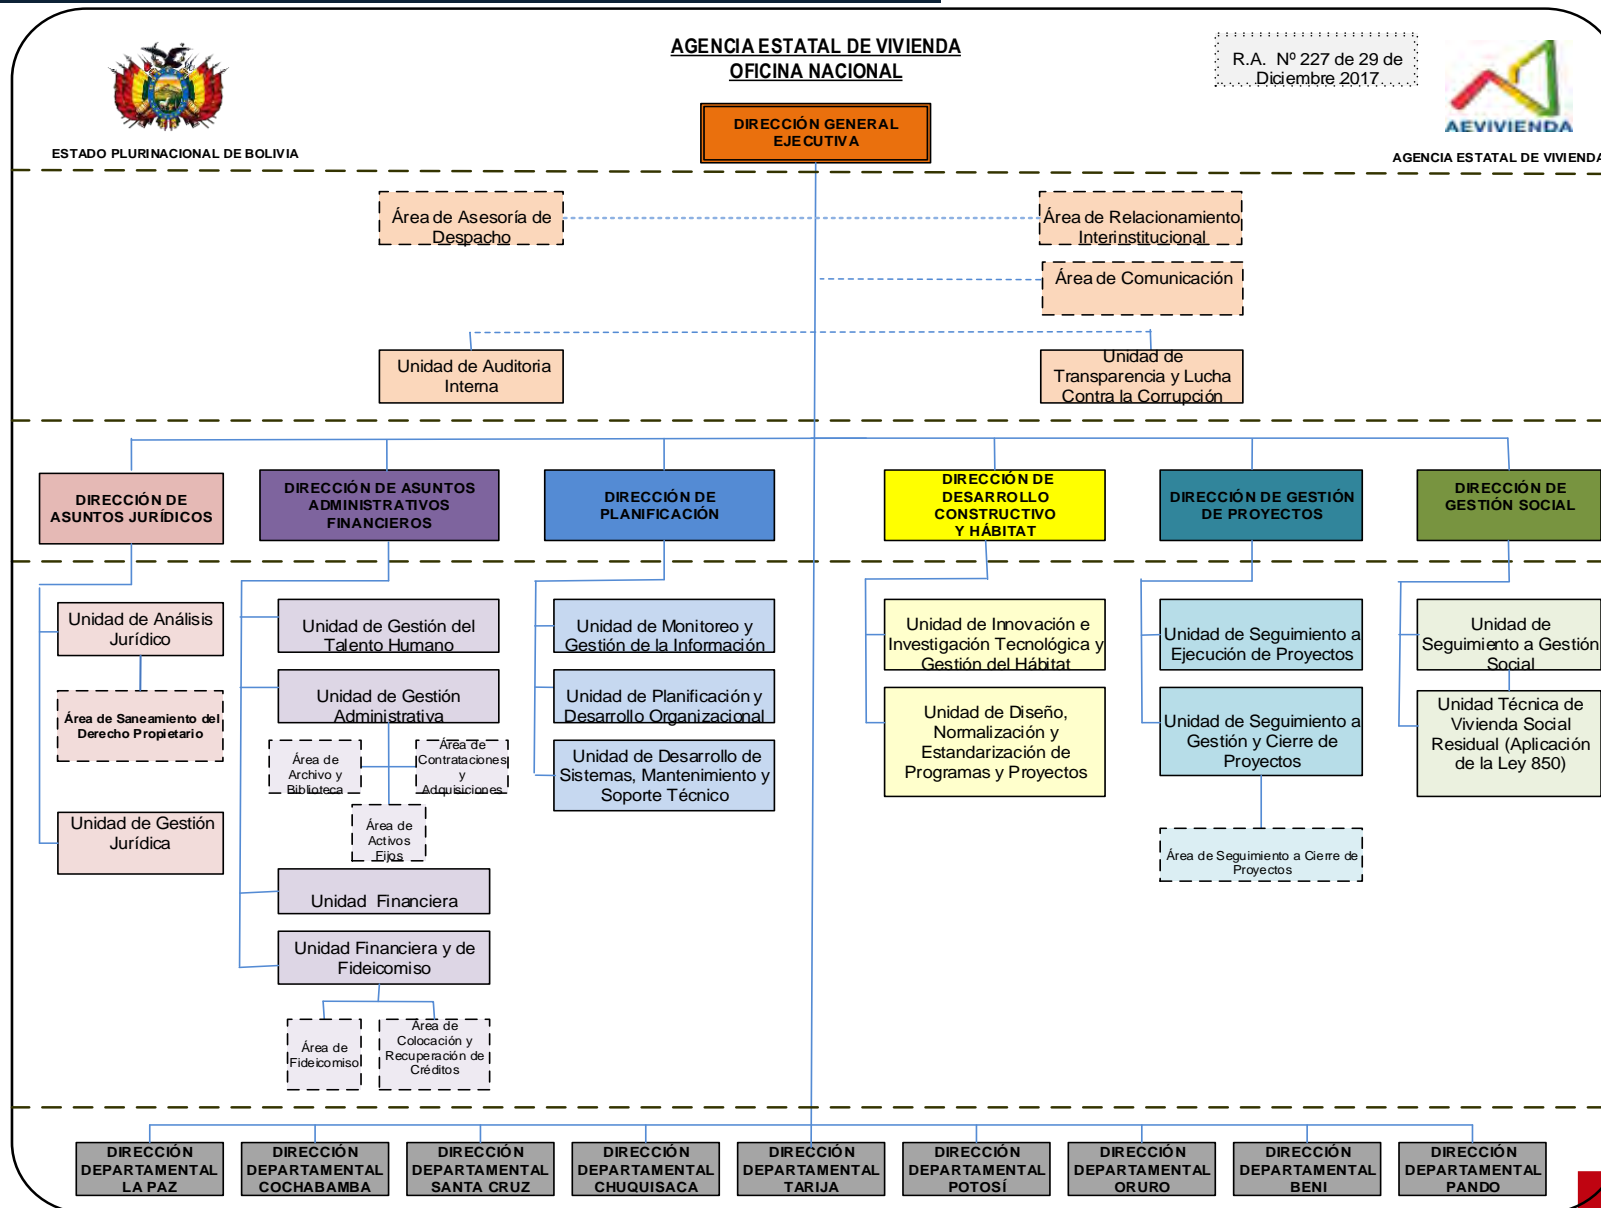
AGENCIA ESTATAL DE VIVIENDA
OFICINA NACIONAL

R.A. Nº 227 de 29 de Diciembre 2017

ESTADO PLURINACIONAL DE BOLIVIA

AEVIVIENDA
AGENCIA ESTATAL DE VIVIENDA

DIRECCIÓN GENERAL EJECUTIVA

Área de Asesoría de Despacho

Área de Relacionamiento Interinstitucional

Área de Comunicación

Unidad de Auditoria Interna

Unidad de Transparencia y Lucha Contra la Corrupción

DIRECCIÓN DE ASUNTOS JURÍDICOS

DIRECCIÓN DE ASUNTOS ADMINISTRATIVOS FINANCIEROS

DIRECCIÓN DE PLANIFICACIÓN

DIRECCIÓN DE DESARROLLO CONSTRUCTIVO Y HÁBITAT

DIRECCIÓN DE GESTIÓN DE PROYECTOS

DIRECCIÓN DE GESTIÓN SOCIAL

Unidad de Análisis Jurídico

Área de Saneamiento del Derecho Propietario

Unidad de Gestión Jurídica

Unidad de Gestión del Talento Humano

Unidad de Gestión Administrativa

Área de Archivo y Biblioteca

Área de Contrataciones y Adquisiciones

Área de Activos Fijos

Unidad Financiera

Unidad Financiera y de Fideicomiso

Área de Fideicomiso

Área de Colocación y Recuperación de Créditos

Unidad de Monitoreo y Gestión de la Información

Unidad de Planificación y Desarrollo Organizacional

Unidad de Desarrollo de Sistemas, Mantenimiento y Soporte Técnico

Unidad de Innovación e Investigación Tecnológica y Gestión del Hábitat

Unidad de Diseño, Normalización y Estandarización de Programas y Proyectos

Unidad de Seguimiento a Ejecución de Proyectos

Unidad de Seguimiento a Gestión y Cierre de Proyectos

Área de Seguimiento a Cierre de Proyectos

Unidad de Seguimiento a Gestión Social

Unidad Técnica de Vivienda Social Residual (Aplicación de la Ley 850)

DIRECCIÓN DEPARTAMENTAL LA PAZ

DIRECCIÓN DEPARTAMENTAL COCHABAMBA

DIRECCIÓN DEPARTAMENTAL SANTA CRUZ

DIRECCIÓN DEPARTAMENTAL CHUQUISACA

DIRECCIÓN DEPARTAMENTAL TARIJA

DIRECCIÓN DEPARTAMENTAL POTOSÍ

DIRECCIÓN DEPARTAMENTAL ORURO

DIRECCIÓN DEPARTAMENTAL BENI

DIRECCIÓN DEPARTAMENTAL PANDO